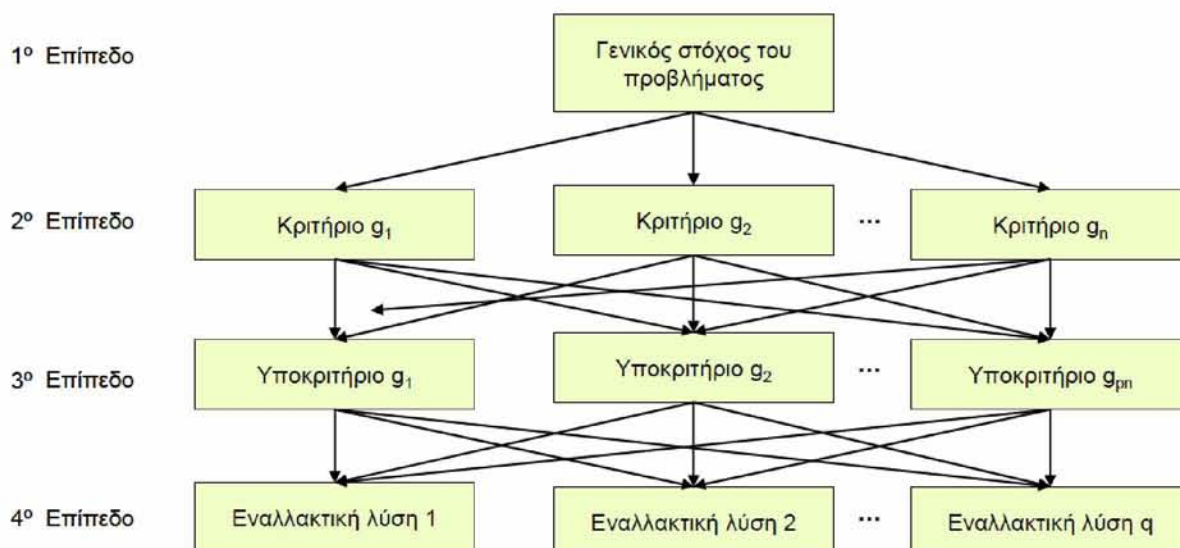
1º Επίπεδο

Γενικός στόχος του προβλήματος

2º Επίπεδο

Κριτήριο $g_1$

Κριτήριο $g_2$

...

Κριτήριο $g_n$

3º Επίπεδο

Υποκριτήριο $g_1$

Υποκριτήριο $g_2$

...

Υποκριτήριο $g_{pn}$

4º Επίπεδο

Εναλλακτική λύση 1

Εναλλακτική λύση 2

...

Εναλλακτική λύση q